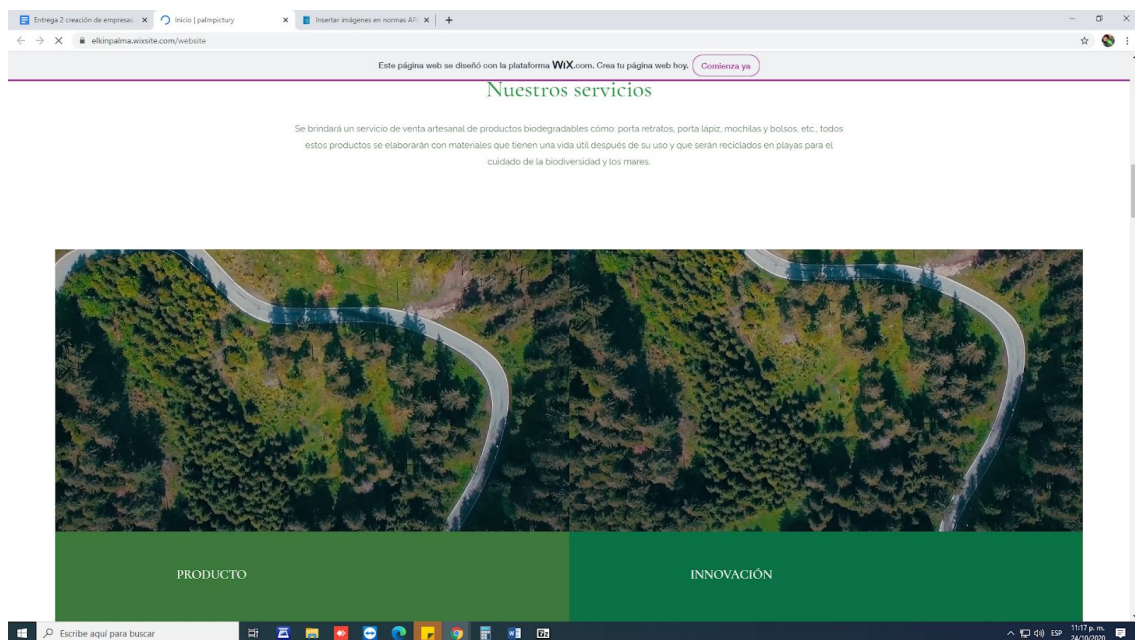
Entrega 2 creación de empresas ×
Inicio | palmpictury ×
Insertar imágenes en normas AP ×
+

elkinpalma.wixsite.com/website

Este página web se diseñó con la plataforma WiX.com. Crea tu página web hoy. Comienza ya

Nuestros servicios

Se brindará un servicio de venta artesanal de productos biodegradables cómo: porta retratos, porta lápiz, mochilas y bolsos, etc., todos estos productos se elaborarán con materiales que tienen una vida útil después de su uso y que serán reciclados en playas para el cuidado de la biodiversidad y los mares.

PRODUCTO

INNOVACIÓN

Escribe aquí para buscar

ESP 11:17 p. m. 24/10/2020